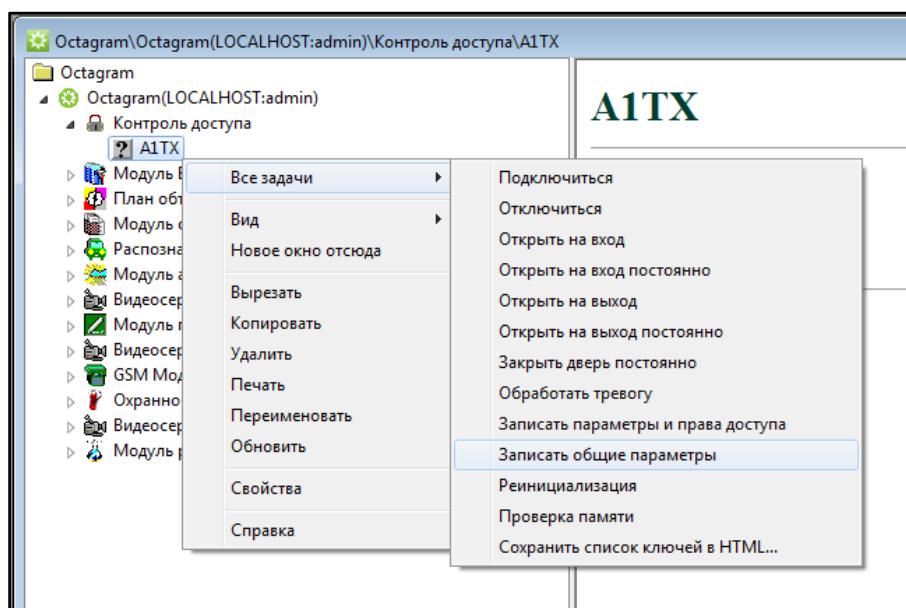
Octagram\Octagram(LOCALHOST:admin)\Контроль доступа\A1TX

Octagram
Octagram(LOCALHOST:admin)
Контроль доступа
A1TX
Модуль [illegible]
План об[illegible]
Модуль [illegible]
Распозна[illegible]
Модуль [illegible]
Видеосер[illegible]
Модуль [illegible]
Видеосер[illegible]
GSM Мод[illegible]
Охранно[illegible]
Видеосер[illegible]
Модуль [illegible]

A1TX

Все задачи
Вид
Новое окно отсюда
Вырезать
Копировать
Удалить
Печать
Переименовать
Обновить
Свойства
Справка

Подключиться
Отключиться
Открыть на вход
Открыть на вход постоянно
Открыть на выход
Открыть на выход постоянно
Закрыть дверь постоянно
Обработать тревогу
Записать параметры и права доступа
Записать общие параметры
Реинициализация
Проверка памяти
Сохранить список ключей в HTML...